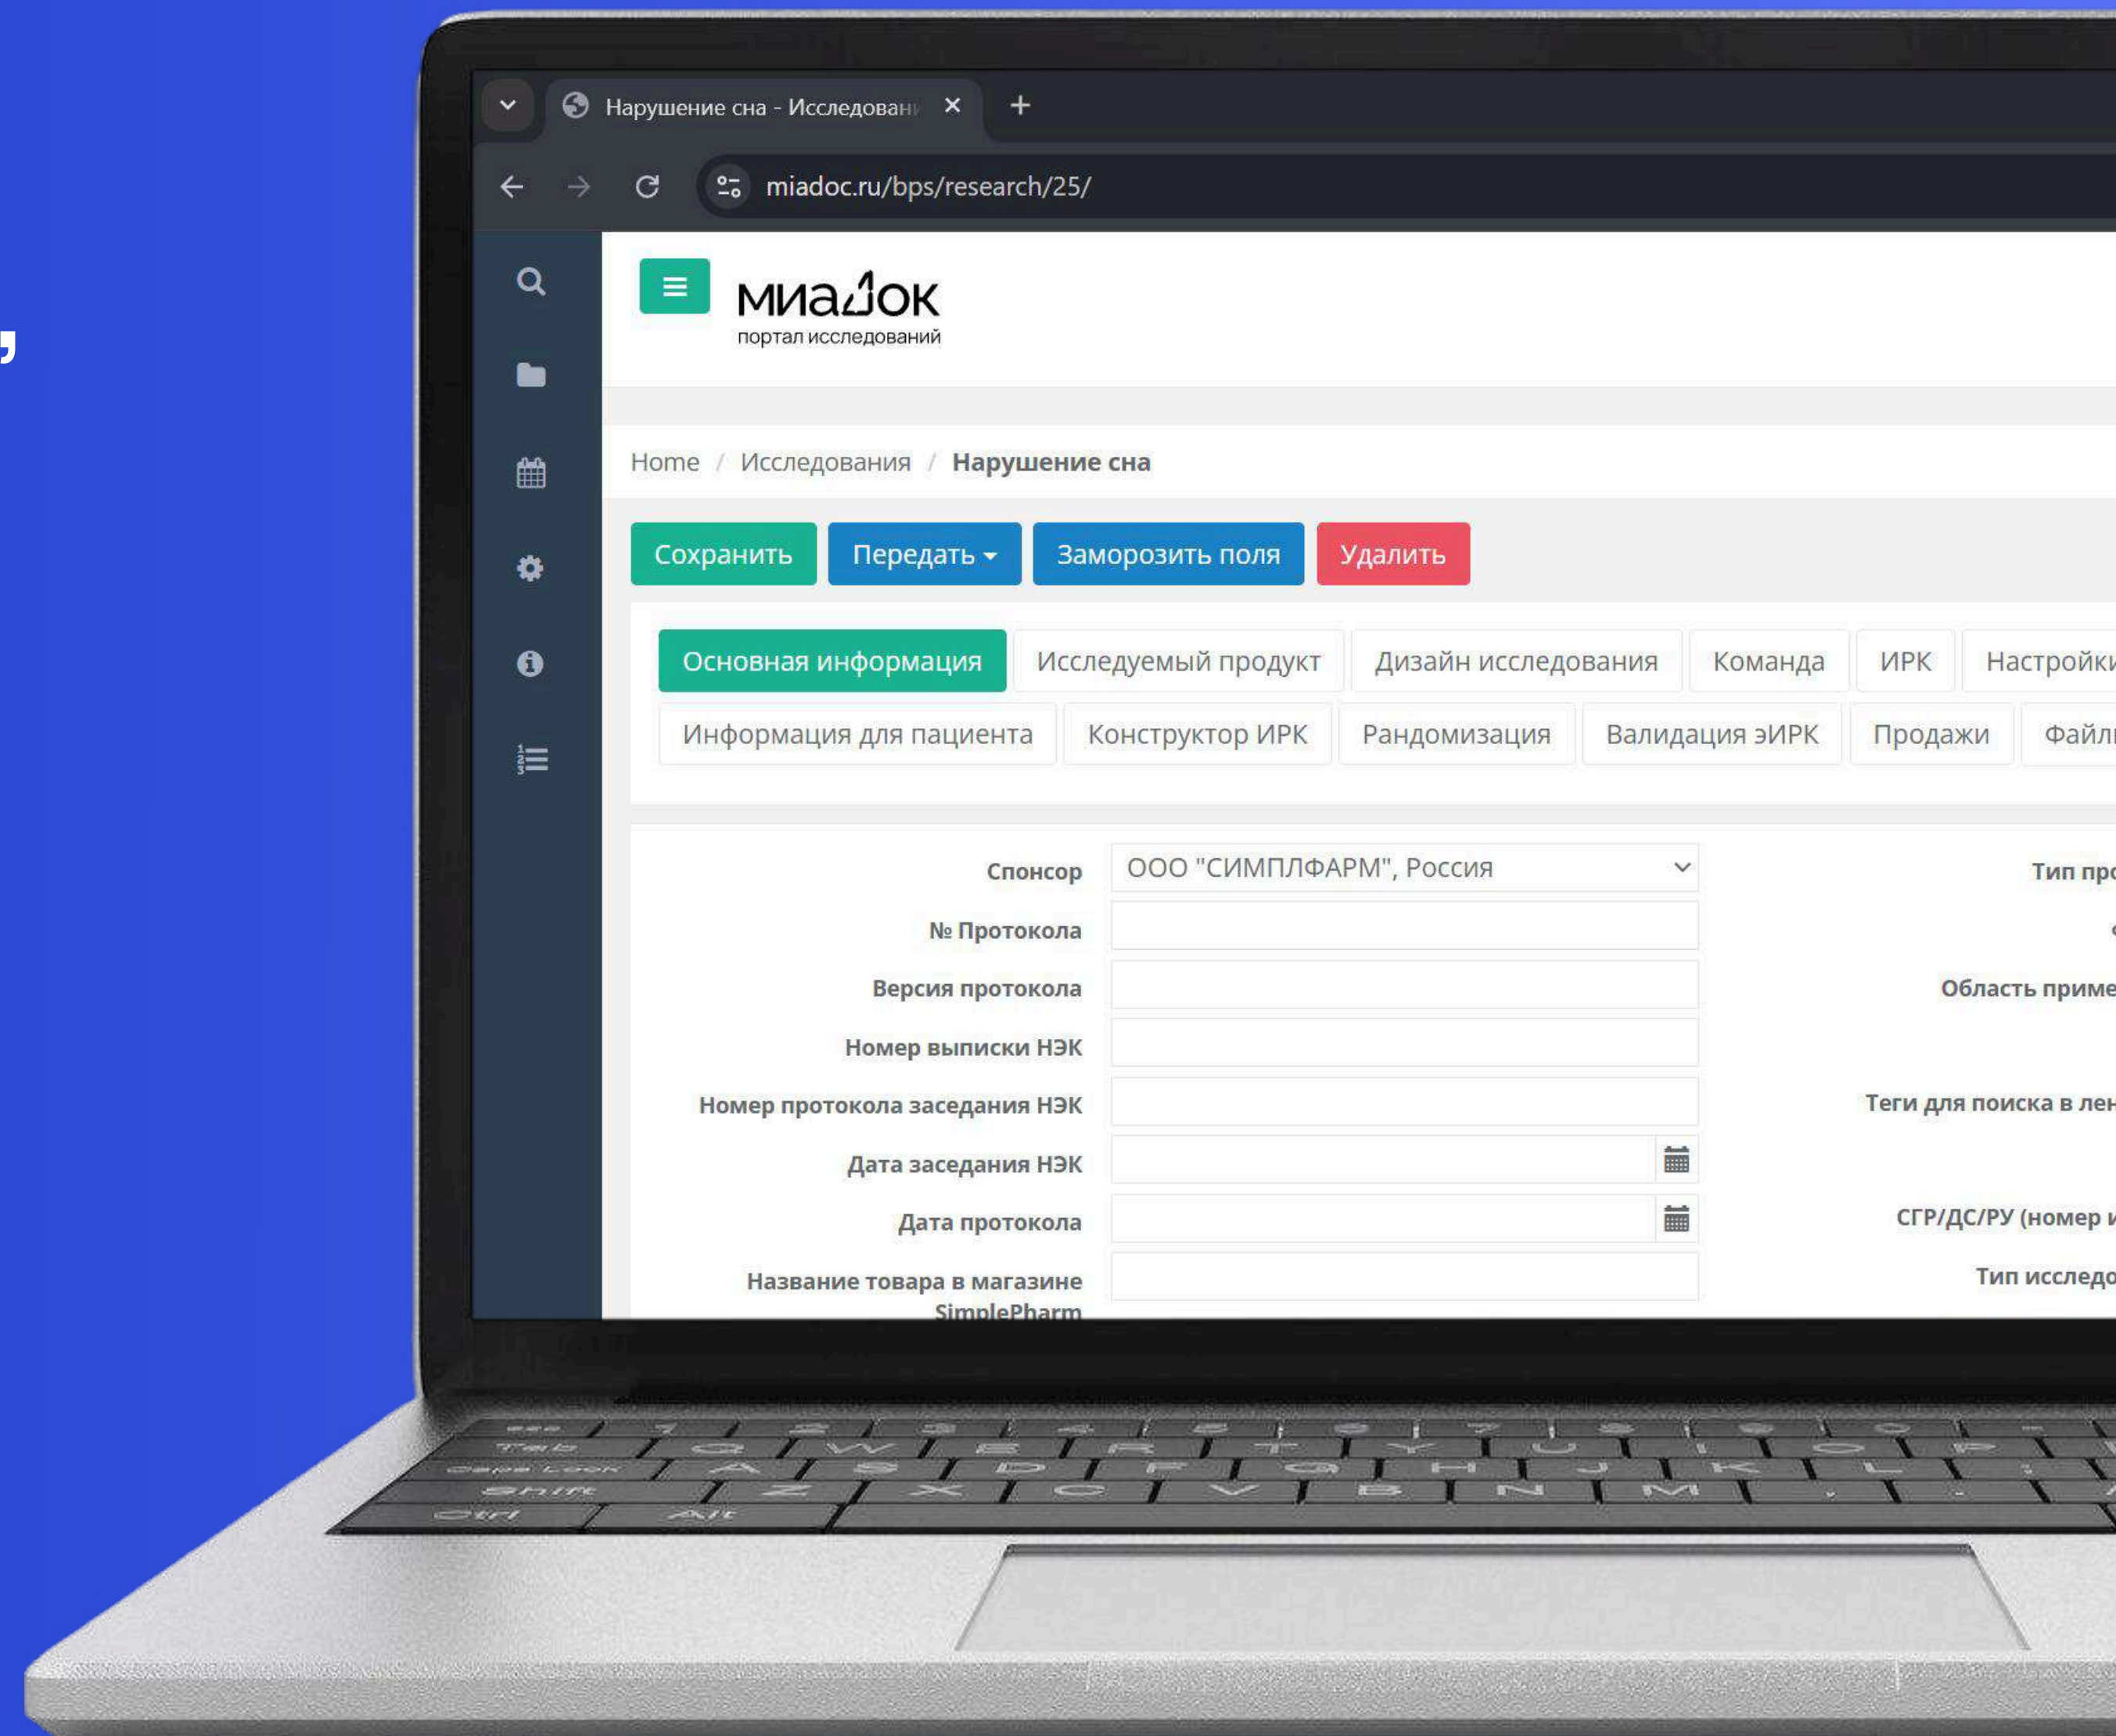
Нарушение сна - Исследовани

miadoc.ru/bps/research/25/

миаДок
портал исследований

Home / Исследования / Нарушение сна

Сохранить Передать Заморозить поля Удалить

Основная информация Исследуемый продукт Дизайн исследования Команда ИРК Настройки
Информация для пациента Конструктор ИРК Рандомизация Валидация эИРК Продажи Файлы

Спонсор ООО "СИМПЛФАРМ", Россия
№ Протокола
Версия протокола
Номер выписки НЭК
Номер протокола заседания НЭК
Дата заседания НЭК
Дата протокола
Название товара в магазине SimplePharm

Тип про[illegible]
Область приме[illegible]
Теги для поиска в лен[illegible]
СГР/ДС/РУ (номер и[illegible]
Тип исследо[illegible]